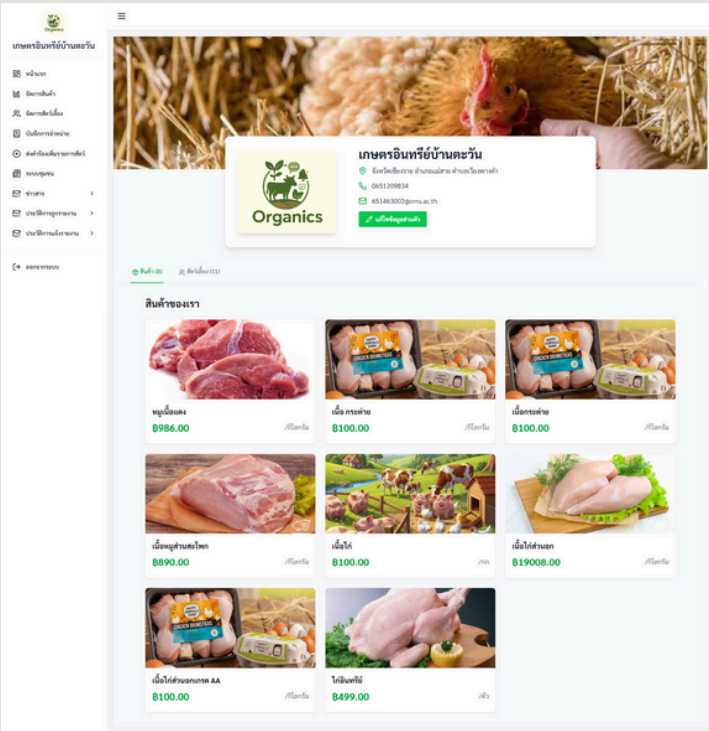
Organics

เกษตรอินทรีย์บ้านตะวัน

หน้าแรก
จัดการสินค้า
จัดการสัตว์เลี้ยง
บันทึกการจำหน่าย
ส่งคำร้องเพิ่มรายการสัตว์
ระบบชุมชน
ข่าวสาร
ประวัติการดูการงาน
ประวัติการแจ้งงาน

ออกจากระบบ

≡

Organics

เกษตรอินทรีย์บ้านตะวัน
จังหวัดเชียงราย อำเภอแม่สาย ตำบลเวียงพางคำ
0651209834
651463002@cmu.ac.th
แก้ไขข้อมูลส่วนตัว

สินค้า (8) สัตว์เลี้ยง (11)

สินค้าของเรา

หมูเนื้อแดง
฿986.00 /กิโลกรัม

เนื้อ กระต่าย
฿100.00 /กิโลกรัม

เนื้อกระต่าย
฿100.00 /กิโลกรัม

เนื้อหมูส่วนสะโพก
฿890.00 /กิโลกรัม

เนื้อไก่
฿100.00 /กก

เนื้อไก่ส่วนอก
฿19008.00 /กิโลกรัม

เนื้อไก่ส่วนอกเกรด AA
฿100.00 /กิโลกรัม

ไก่อินทรีย์
฿499.00 /ตัว